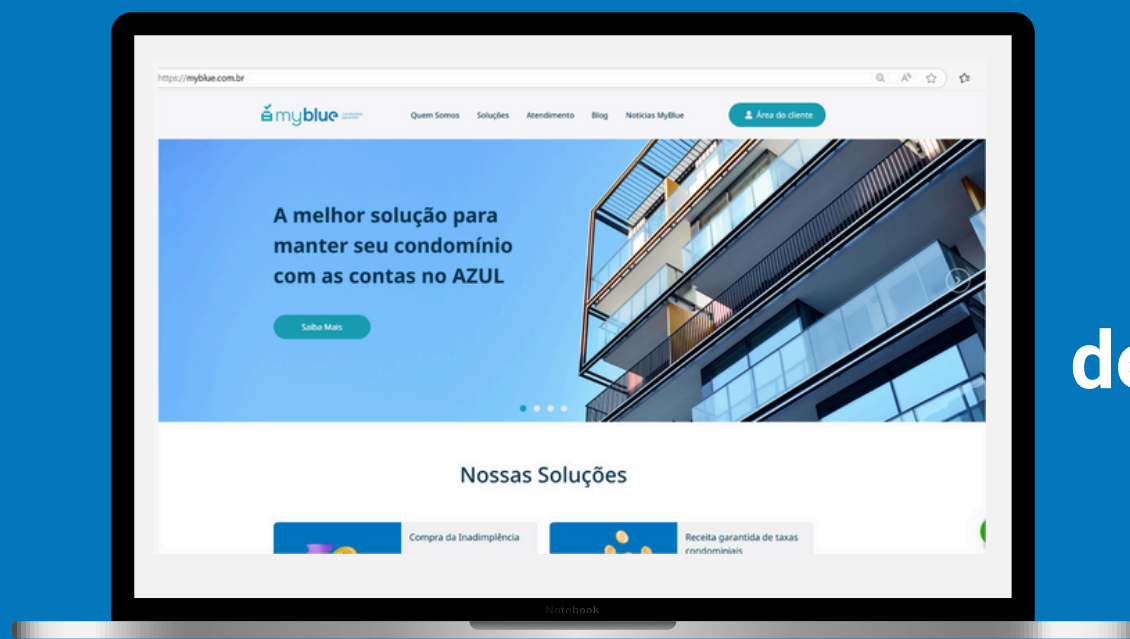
https://myblue.com.br

myblue

Quem Somos Soluções Atendimento Blog Notícias MyBlue

Área do cliente

A melhor solução para manter seu condomínio com as contas no AZUL

Saiba Mais

Nossas Soluções

Compra da Inadimplência

Receita garantida de taxas condominiais

de

Notebook